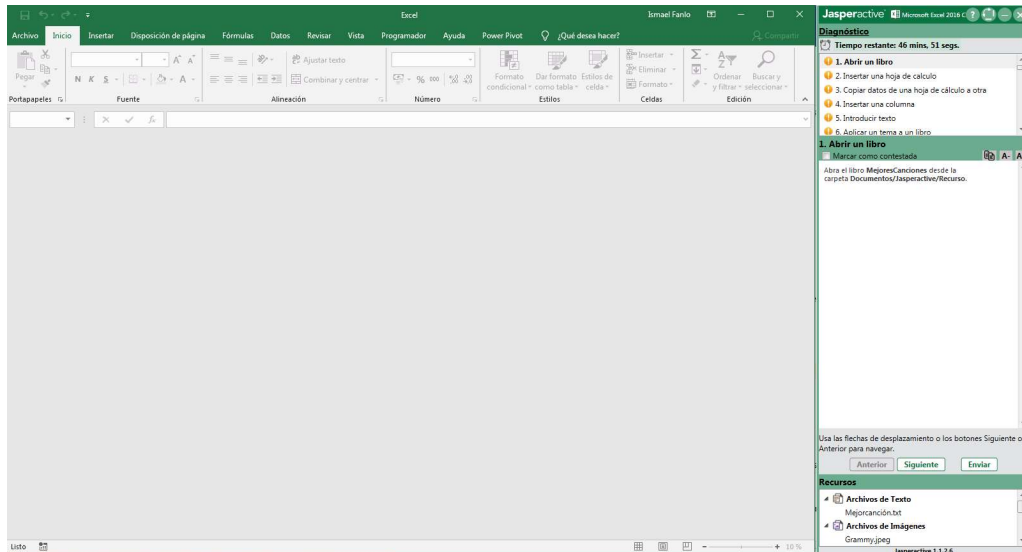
Excel

Ismael Fanlo

Archivo Inicio Insertar Disposición de página Fórmulas Datos Revisar Vista Programador Ayuda Power Pivot ¿Qué desea hacer? Compartir

Pegar

N K S

Ajustar texto

Combinar y centrar

% 000

Formato condicional

Dar formato como tabla

Estilos de celda

Insertar

Eliminar

Formato

Ordenar y filtrar

Buscar y seleccionar

Portapapeles Fuente Alineación Número Estilos Celdas Edición

Listo

+ 10 %

Jasperactive Microsoft Excel 2016 C

Diagnóstico

Tiempo restante: 46 mins, 51 segs.

1. Abrir un libro
2. Insertar una hoja de calculo
3. Copiar datos de una hoja de cálculo a otra
4. Insertar una columna
5. Introducir texto
6. Aplicar un tema a un libro

1. Abrir un libro

Marcar como contestada

A- A

Abra el libro **MejoresCanciones** desde la carpeta **Documentos/Jasperactive/Recurso**.

Usa las flechas de desplazamiento o los botones Siguiente o Anterior para navegar.

Anterior Siguiente Enviar

Recursos

Archivos de Texto

Mejorcanción.txt

Archivos de Imágenes

Grammy.jpeg

Jasperactive 1.1.2.6